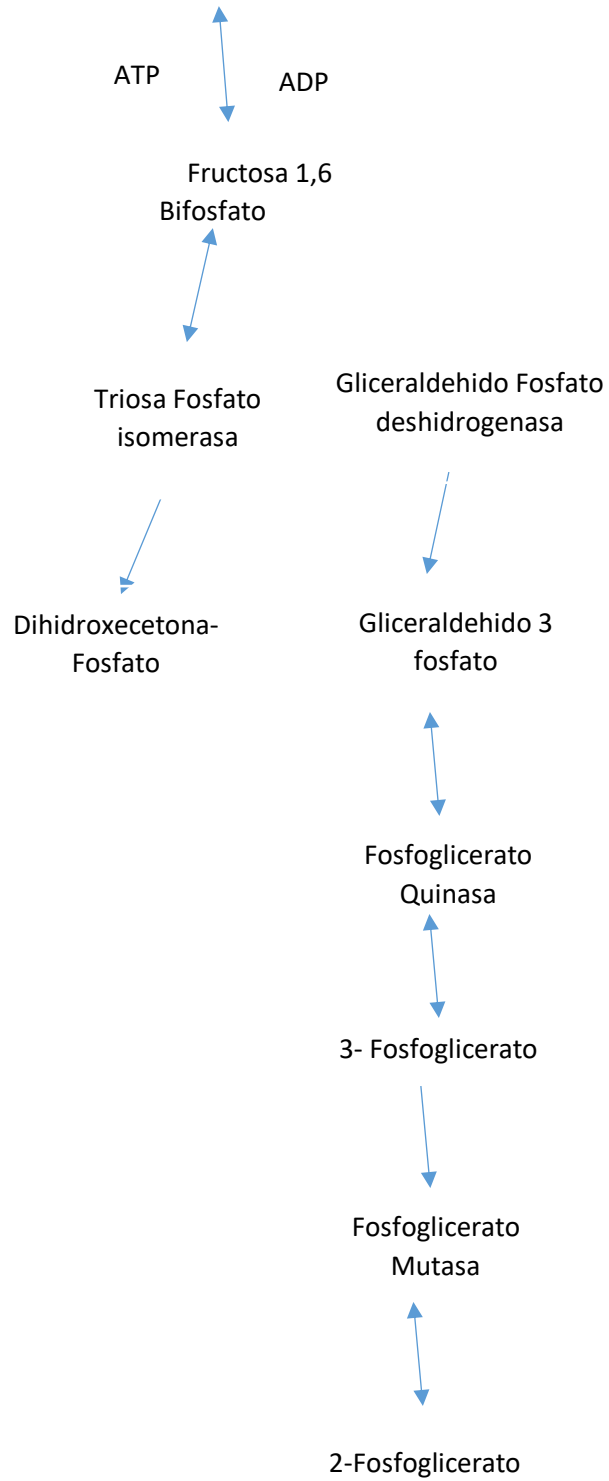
ATP

ADP

Fructosa 1,6
Bifosfato

Triosa Fosfato
isomerasa

Dihidroxecetona-
Fosfato

Gliceraldehido Fosfato
deshidrogenasa

Gliceraldehido 3
fosfato

Fosfoglicerato
Quinasa

3- Fosfoglicerato

Fosfoglicerato
Mutasa

2-Fosfoglicerato